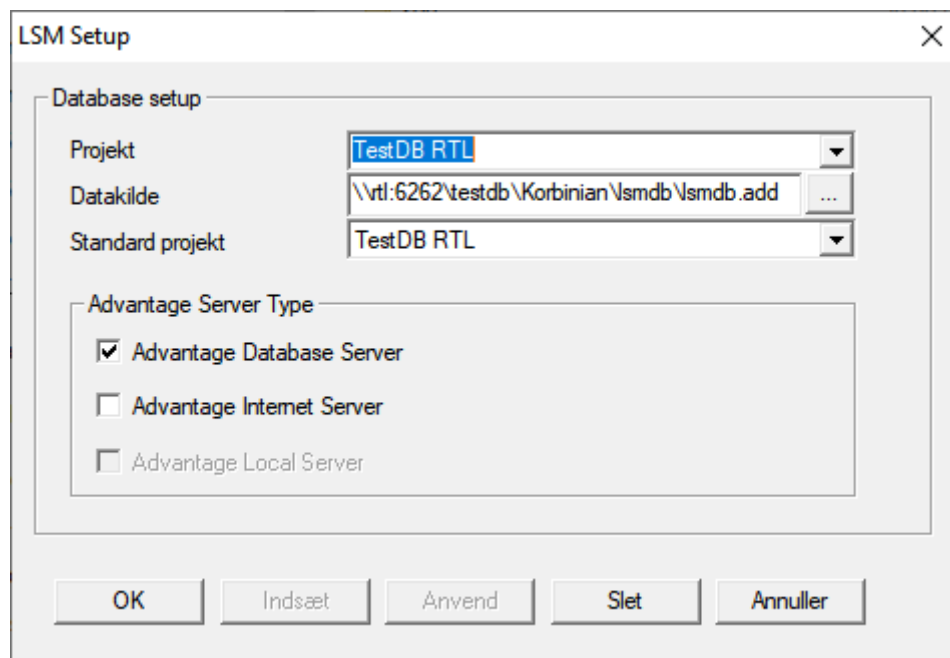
LSM Setup

Database setup

Projekt TestDB RTL

Datakilde \\rtl:6262\testdb\Korbinian\lsmdb\lsmdb.add ...

Standard projekt TestDB RTL

Advantage Server Type

Advantage Database Server

Advantage Internet Server

Advantage Local Server

OK Indsæt Anvend Slet Annuller